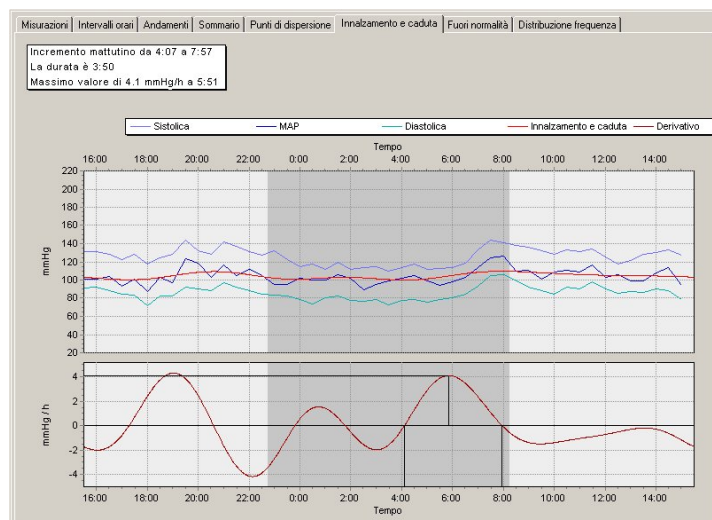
Misurazioni | Intervalli orari | Andamenti | Sommario | Punti di dispersione | Innalzamento e caduta | Fuori normalità | Distribuzione frequenza

Incremento mattutino da 4:07 a 7:57
La durata è 3:50
Massimo valore di 4.1 mmHg/h a 5:51

Sistolica
MAP
Diastolica
Innalzamento e caduta
Derivativo

Tempo

16:00 18:00 20:00 22:00 0:00 2:00 4:00 6:00 8:00 10:00 12:00 14:00

220
200
180
160
140
120
100
80
60
40
20

mmHg

4
2
0
-2
-4

mmHg / h

16:00 18:00 20:00 22:00 0:00 2:00 4:00 6:00 8:00 10:00 12:00 14:00
Tempo